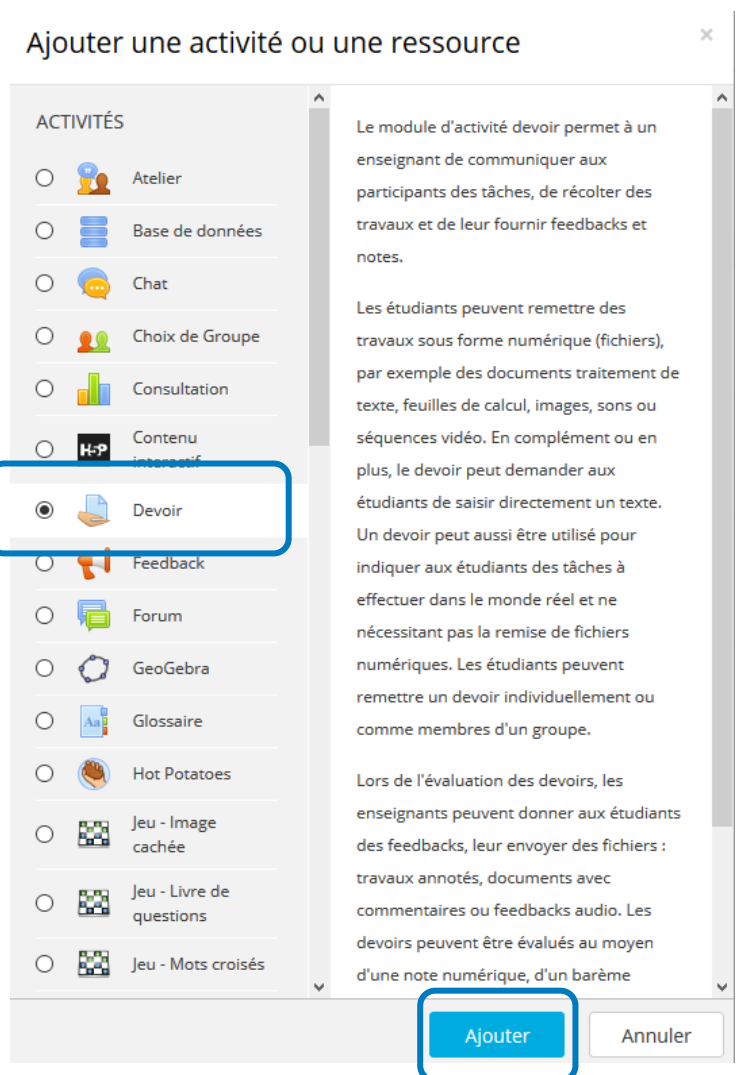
Ajouter une activité ou une ressource

×

ACTIVITÉS

Atelier

Base de données

Chat

Choix de Groupe

Consultation

H-P Contenu interactif

Devoir

Feedback

Forum

GeoGebra

Glossaire

Hot Potatoes

Jeu - Image cachée

Jeu - Livre de questions

Jeu - Mots croisés

Le module d'activité devoir permet à un enseignant de communiquer aux participants des tâches, de récolter des travaux et de leur fournir feedbacks et notes.

Les étudiants peuvent remettre des travaux sous forme numérique (fichiers), par exemple des documents traitement de texte, feuilles de calcul, images, sons ou séquences vidéo. En complément ou en plus, le devoir peut demander aux étudiants de saisir directement un texte. Un devoir peut aussi être utilisé pour indiquer aux étudiants des tâches à effectuer dans le monde réel et ne nécessitant pas la remise de fichiers numériques. Les étudiants peuvent remettre un devoir individuellement ou comme membres d'un groupe.

Lors de l'évaluation des devoirs, les enseignants peuvent donner aux étudiants des feedbacks, leur envoyer des fichiers : travaux annotés, documents avec commentaires ou feedbacks audio. Les devoirs peuvent être évalués au moyen d'une note numérique, d'un barème

Ajouter

Annuler